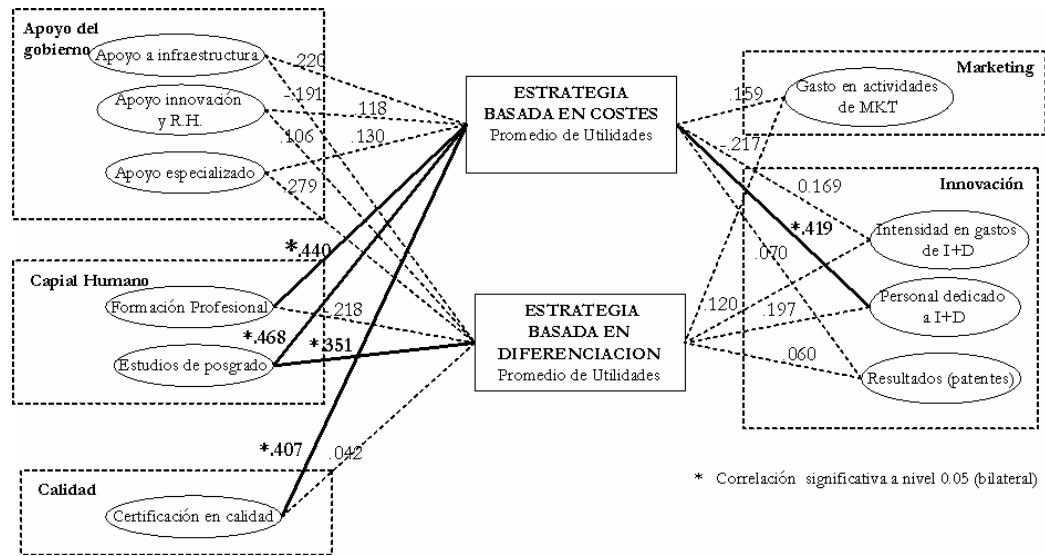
Apoyo del gobierno

Apoyo a infraestructura

Apoyo innovación y R.H.

Apoyo especializado

.220

-.191

.118

.106

.130

.279

Capial Humano

Formación Profesional

Estudios de posgrado

*.440

.218

*.468

*.351

Calidad

Certificación en calidad

*.407

.042

ESTRATEGIA BASADA EN COSTES
Promedio de Utilidades

ESTRATEGIA BASADA EN DIFERENCIACION
Promedio de Utilidades

Marketing

Gasto en actividades de MKT

.159

-.217

Innovación

0.169

Intensidad en gastos de I+D

*.419

.070

Personal dedicado a I+D

.120

.197

.060

Resultados (patentes)

* Correlación significativa a nivel 0.05 (bilateral)